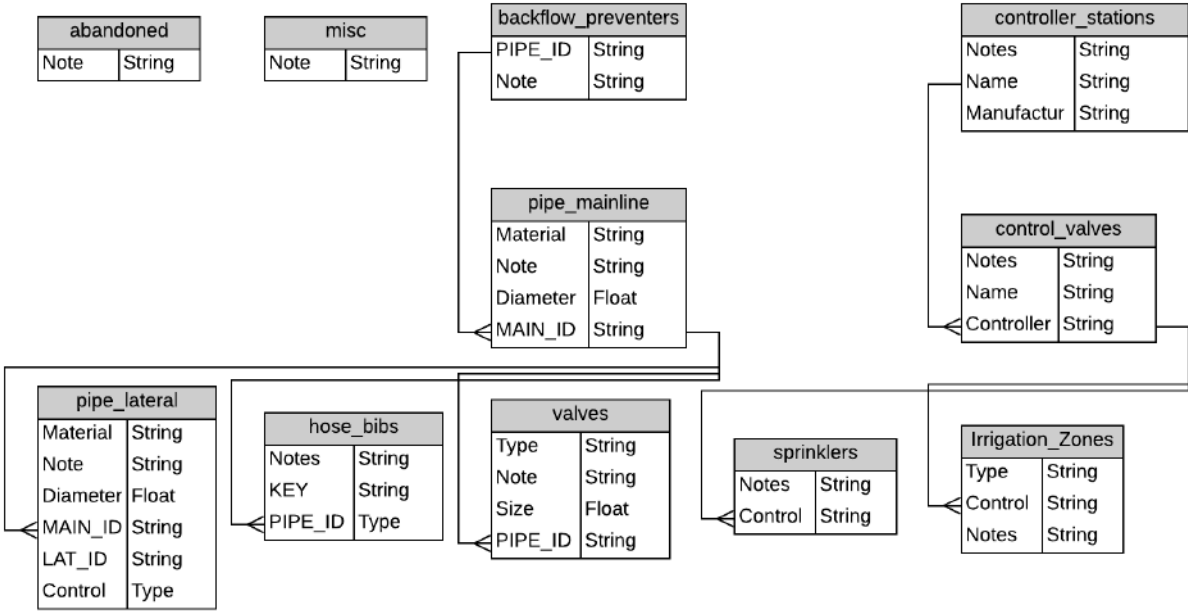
| abandoned | |
|---|---|
| Note | String |

| misc | |
|---|---|
| Note | String |

| backflow_preventers | |
|---|---|
| PIPE_ID | String |
| Note | String |

| controller_stations | |
|---|---|
| Notes | String |
| Name | String |
| Manufactur | String |

| pipe_mainline | |
|---|---|
| Material | String |
| Note | String |
| Diameter | Float |
| MAIN_ID | String |

| control_valves | |
|---|---|
| Notes | String |
| Name | String |
| Controller | String |

| pipe_lateral | |
|---|---|
| Material | String |
| Note | String |
| Diameter | Float |
| MAIN_ID | String |
| LAT_ID | String |
| Control | Type |

| hose_bibs | |
|---|---|
| Notes | String |
| KEY | String |
| PIPE_ID | Type |

| valves | |
|---|---|
| Type | String |
| Note | String |
| Size | Float |
| PIPE_ID | String |

| sprinklers | |
|---|---|
| Notes | String |
| Control | String |

| Irrigation_Zones | |
|---|---|
| Type | String |
| Control | String |
| Notes | String |